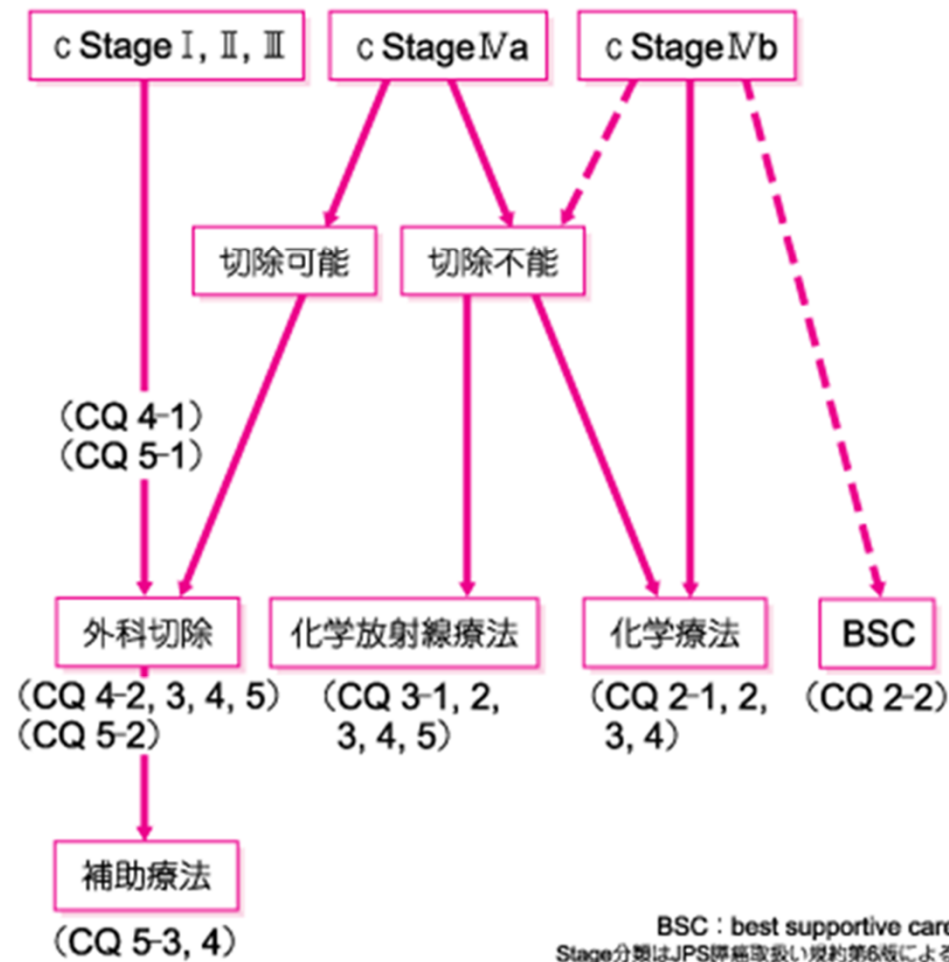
c Stage Ⅰ, Ⅱ, Ⅲ

c Stage Ⅳa

c Stage Ⅳb

切除可能

切除不能

（CQ 4-1）
（CQ 5-1）

外科切除

（CQ 4-2, 3, 4, 5）
（CQ 5-2）

化学放射線療法

（CQ 3-1, 2, 3, 4, 5）

化学療法

（CQ 2-1, 2, 3, 4）

BSC

（CQ 2-2）

補助療法

（CQ 5-3, 4）

BSC：best supportive car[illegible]
Stage分類はJPS膵癌取扱い規約第6版による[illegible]